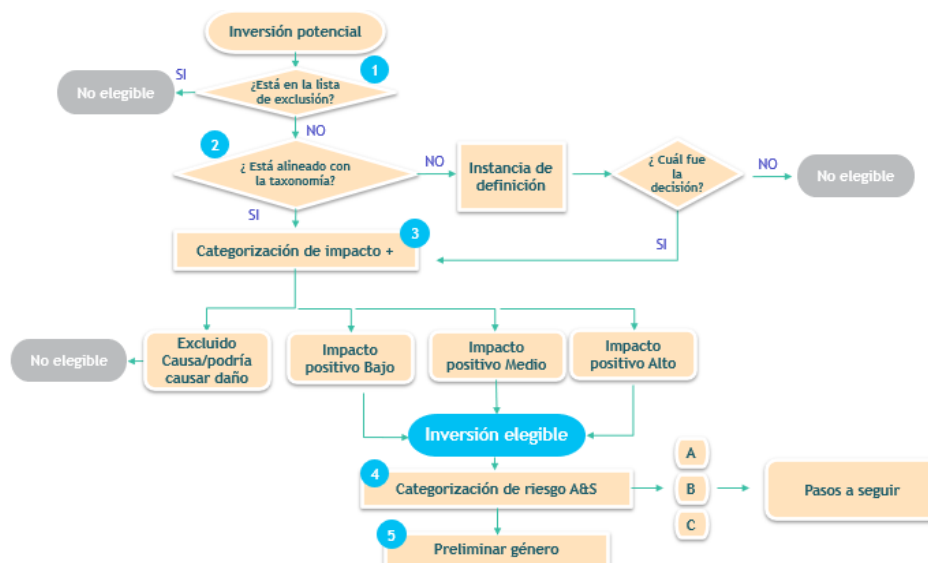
Inversión potencial

1

SI

No elegible

¿Está en la lista de exclusión?

NO

2

¿ Está alineado con la taxonomía?

NO

Instancia de definición

¿ Cuál fue la decisión?

NO

No elegible

SI

SI

Categorización de impacto +

3

No elegible

Excluido Causa/podría causar daño

Impacto positivo Bajo

Impacto positivo Medio

Impacto positivo Alto

Inversión elegible

4

Categorización de riesgo A&S

A

B

C

Pasos a seguir

5

Preliminar género